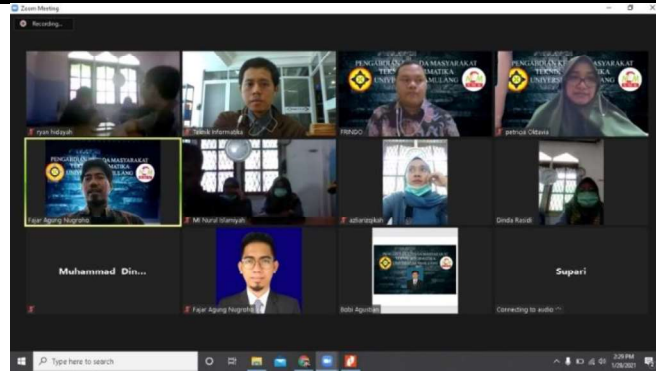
Zoom Meeting

Recording...

ryan hidayah

Teknik Informatika

PENGABDIAN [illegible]DA MASYARAKAT
TEKNIK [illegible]MATIKA
UNIVERS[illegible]

FRNDO

PENGABDIAN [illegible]DA MASYARAKAT
TEKNIK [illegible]MATIKA
UNIVERS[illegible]

petrus Oktavia

PENGABDIAN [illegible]DA MASYARAKAT
TEKNIK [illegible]MATIKA
UNIVER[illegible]MULANG

Fajar Agung Nugroho

MI Nurul Islamiyah

azlarizqikah

Dinda Rasidi

Muhammad Din...

Fajar Agung Nugroho

Bobi Agustian

Supari

Connecting to audio

Type here to search

3:29 PM
1/28/2021